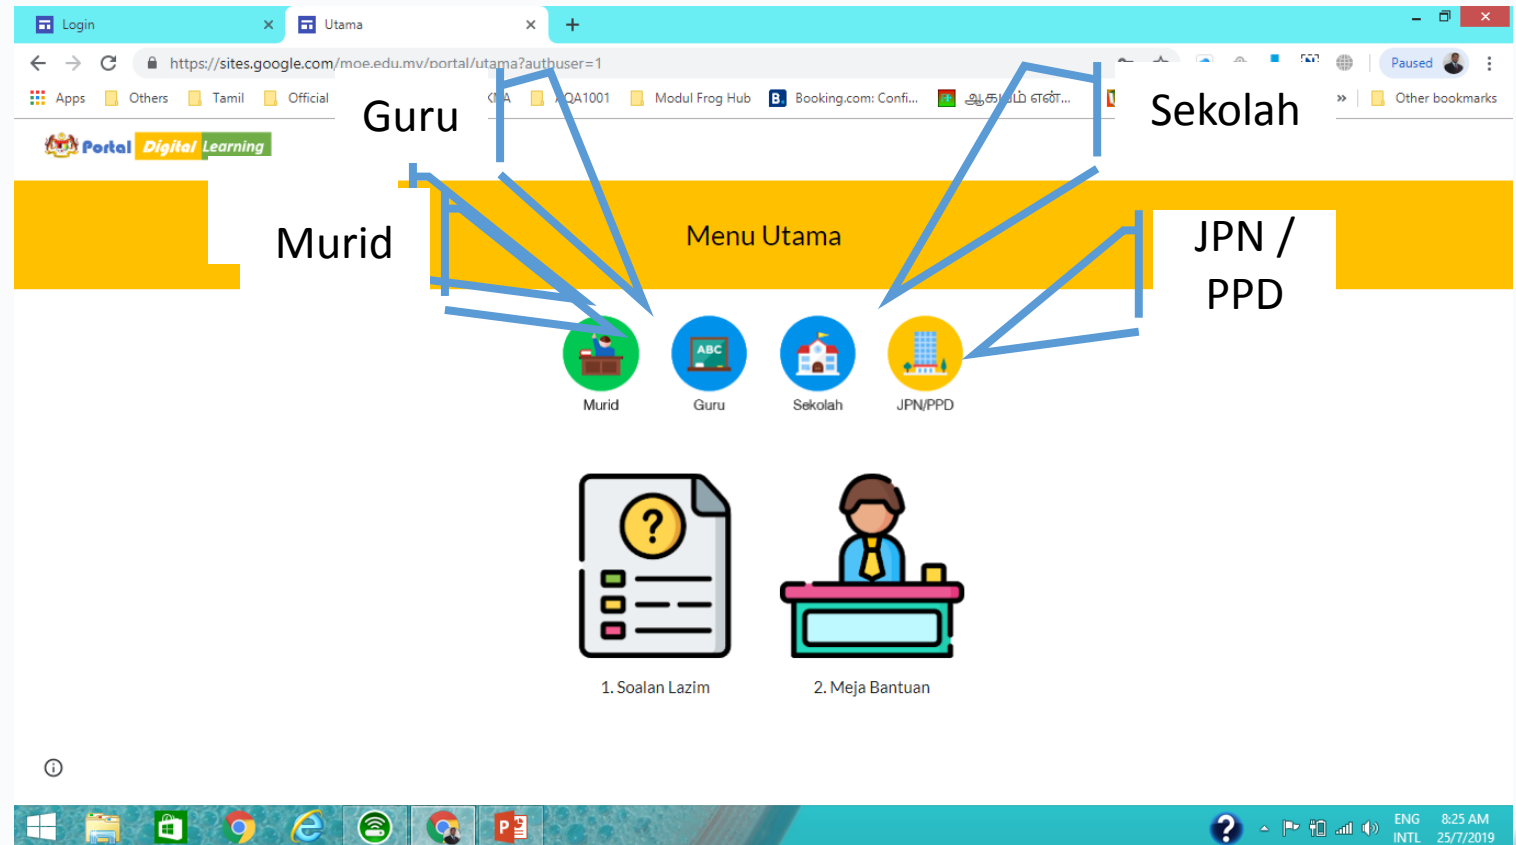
Login ×
Utama ×
+

https://sites.google.com/moe.edu.my/portal/utama?authuser=1

Paused

Apps Others Tamil Official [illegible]A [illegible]QA1001 Modul Frog Hub Booking.com: Confi... ஆக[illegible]ம் என்... » Other bookmarks

Portal Digital Learning

Guru

Sekolah

Murid

Menu Utama

JPN / PPD

ABC

Murid Guru Sekolah JPN/PPD

?

1. Soalan Lazim 2. Meja Bantuan

ENG INTL 8:25 AM 25/7/2019